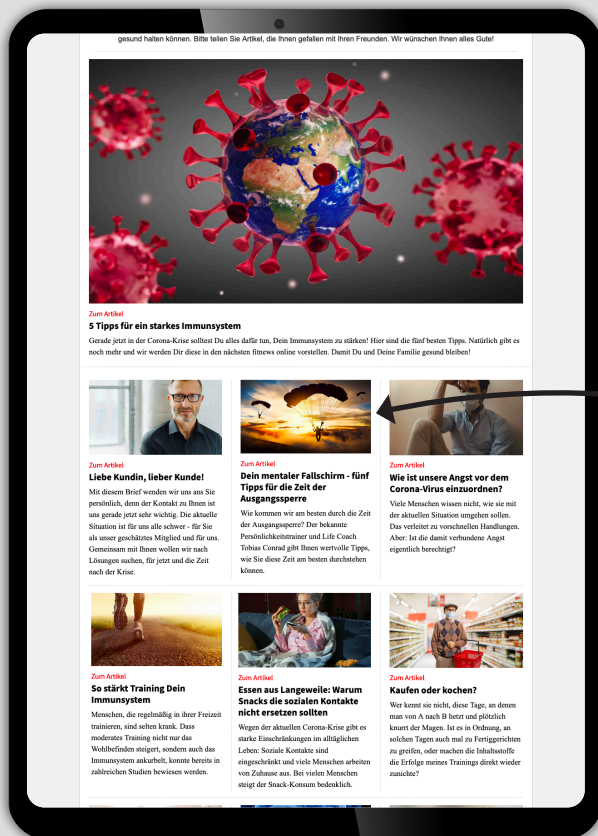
gesund halten können. Bitte teilen Sie Artikel, die Ihnen gefallen mit Ihren Freunden. Wir wünschen Ihnen alles Gute!

Zum Artikel

5 Tipps für ein starkes Immunsystem

Gerade jetzt in der Corona-Krise solltest Du alles dafür tun, Dein Immunsystem zu stärken! Hier sind die fünf besten Tipps. Natürlich gibt es noch mehr und wir werden Dir diese in den nächsten fitnews online vorstellen. Damit Du und Deine Familie gesund bleiben!

Zum Artikel

Liebe Kundin, lieber Kunde!

Mit diesem Brief wenden wir uns ans Sie persönlich, denn der Kontakt zu Ihnen ist uns gerade jetzt sehr wichtig. Die aktuelle Situation ist für uns alle schwer - für Sie als unser geschätztes Mitglied und für uns. Gemeinsam mit Ihnen wollen wir nach Lösungen suchen, für jetzt und die Zeit nach der Krise.

Zum Artikel

Dein mentaler Fallschirm - fünf Tipps für die Zeit der Ausgangssperre

Wie kommen wir am besten durch die Zeit der Ausgangssperre? Der bekannte Persönlichkeitstrainer und Life Coach Tobias Conrad gibt Ihnen wertvolle Tipps, wie Sie diese Zeit am besten durchstehen können.

Zum Artikel

Wie ist unsere Angst vor dem Corona-Virus einzuordnen?

Viele Menschen wissen nicht, wie sie mit der aktuellen Situation umgehen sollen. Das verleitet zu vorschnellen Handlungen. Aber: Ist die damit verbundene Angst eigentlich berechtigt?

Zum Artikel

So stärkt Training Dein Immunsystem

Menschen, die regelmäßig in ihrer Freizeit trainieren, sind selten krank. Dass moderates Training nicht nur das Wohlbefinden steigert, sondern auch das Immunsystem ankurbelt, konnte bereits in zahlreichen Studien bewiesen werden.

Zum Artikel

Essen aus Langeweile: Warum Snacks die sozialen Kontakte nicht ersetzen sollten

Wegen der aktuellen Corona-Krise gibt es starke Einschränkungen im alltäglichen Leben: Soziale Kontakte sind eingeschränkt und viele Menschen arbeiten von Zuhause aus. Bei vielen Menschen steigt der Snack-Konsum bedenklich.

Zum Artikel

Kaufen oder kochen?

Wer kennt sie nicht, diese Tage, an denen man von A nach B hetzt und plötzlich knurrt der Magen. Ist es in Ordnung, an solchen Tagen auch mal zu Fertiggerichten zu greifen, oder machen die Inhaltsstoffe die Erfolge meines Trainings direkt wieder zunichte?